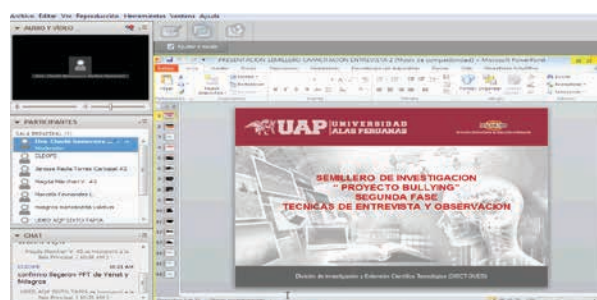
Archivo Editar Ver Reproducción Herramientas Ventana Ayuda

AUDIO Y VIDEO

PARTICIPANTES

SALA BREAKOUT (1)

Dra. Charito Samaniego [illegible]

Moderador

SLIDE5

Jessica Paola Torres Carhuaz 42

Magda Mercha nt 43

Marcela Fernandez

Rosgina Hernandez Lazaro

LEIDY ACE TOTAL PAPIA

CHAT

confirmo llegarrrr FFT de Yanet y Milagros

PRESENTACION SEMILLERO INVESTIGACION ENTREVISTA 2 (Modo de compatibilidad) - Microsoft PowerPoint

UAP UNIVERSIDAD ALAS PERUANAS

SEMILLERO DE INVESTIGACION
" PROYECTO BULLYING"
SEGUNDA FASE
TECNICAS DE ENTREVISTA Y OBSERVACION

Dirección de Investigación y Extensión Científica Tecnológica (DIECT-DUED)